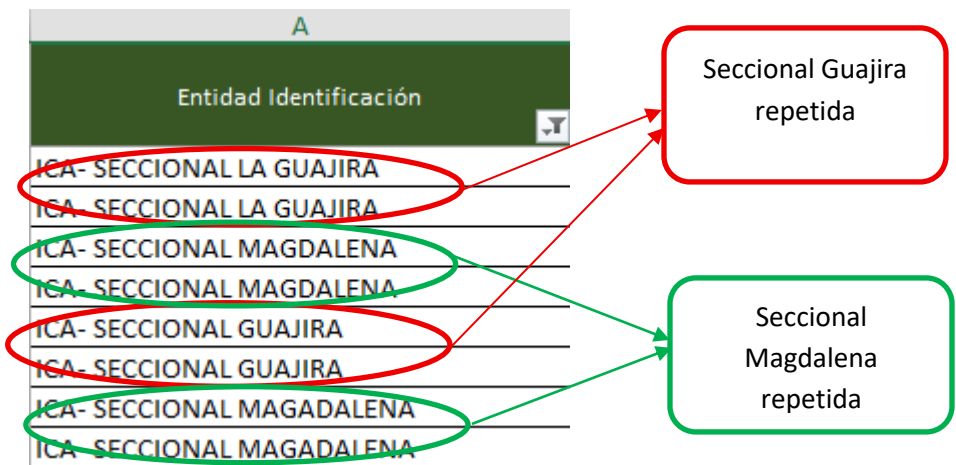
A

Entidad Identificación

ICA- SECCIONAL LA GUAJIRA
ICA- SECCIONAL LA GUAJIRA
ICA- SECCIONAL MAGDALENA
ICA- SECCIONAL MAGDALENA
ICA- SECCIONAL GUAJIRA
ICA- SECCIONAL GUAJIRA
ICA- SECCIONAL MAGADALENA
ICA- SECCIONAL MAGADALENA

Seccional Guajira repetida

Seccional Magdalena repetida